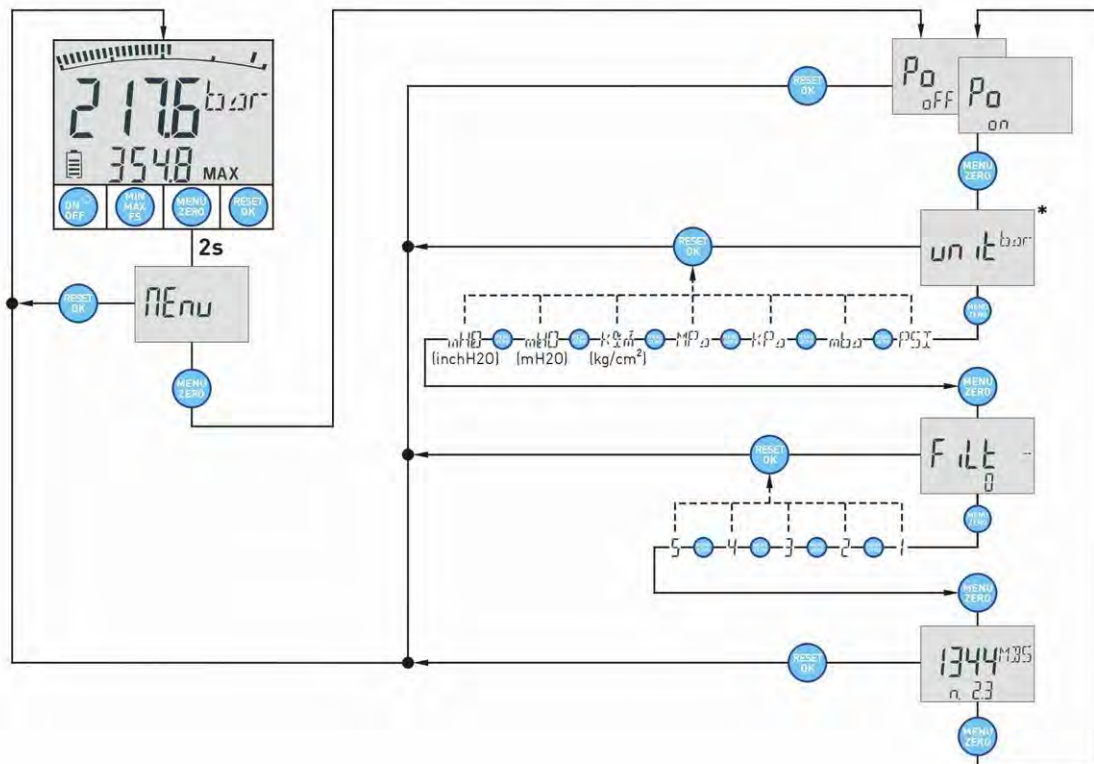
217.6 bar
354.8 MAX
ON OFF
MIN MAX FS
MENU ZERO
RESET OK
2s
MEnu
RESET OK
MENU ZERO
RESET OK
Po oFF
Po on
MENU ZERO
unit bar *
RESET OK
MENU ZERO
inH0 (inchH2O)
mH0 (mH2O)
KgcM (kg/cm²)
MPa
KPa
mba
PSI
MENU ZERO
FiLt 0
RESET OK
MENU ZERO
5 4 3 2 1
MENU ZERO
1344 M.35
n. 2.3
RESET
MENU ZERO